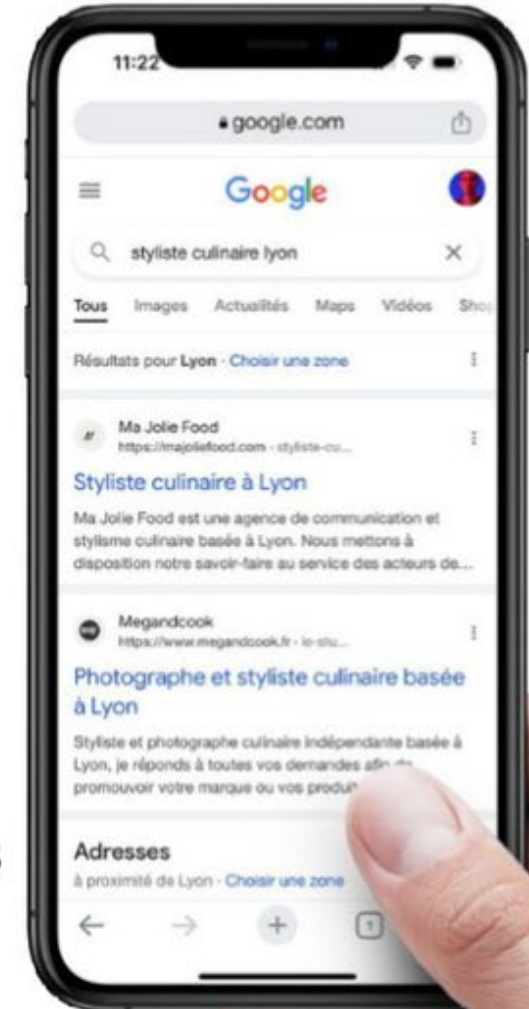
11:22

google.com

Google

styliste culinaire lyon

Tous Images Actualités Maps Vidéos Sho

Résultats pour Lyon · Choisir une zone

Ma Jolie Food
https://majoliefood.com › styliste-cu...

Styliste culinaire à Lyon

Ma Jolie Food est une agence de communication et stylisme culinaire basée à Lyon. Nous mettons à disposition notre savoir-faire au service des acteurs de...

Megandcook
https://www.megandcook.fr › le-stu...

Photographe et styliste culinaire basée à Lyon

Styliste et photographe culinaire indépendante basée à Lyon, je réponds à toutes vos demandes afin de promouvoir votre marque ou vos produit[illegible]

Adresses
à proximité de Lyon · Choisir une zone

1